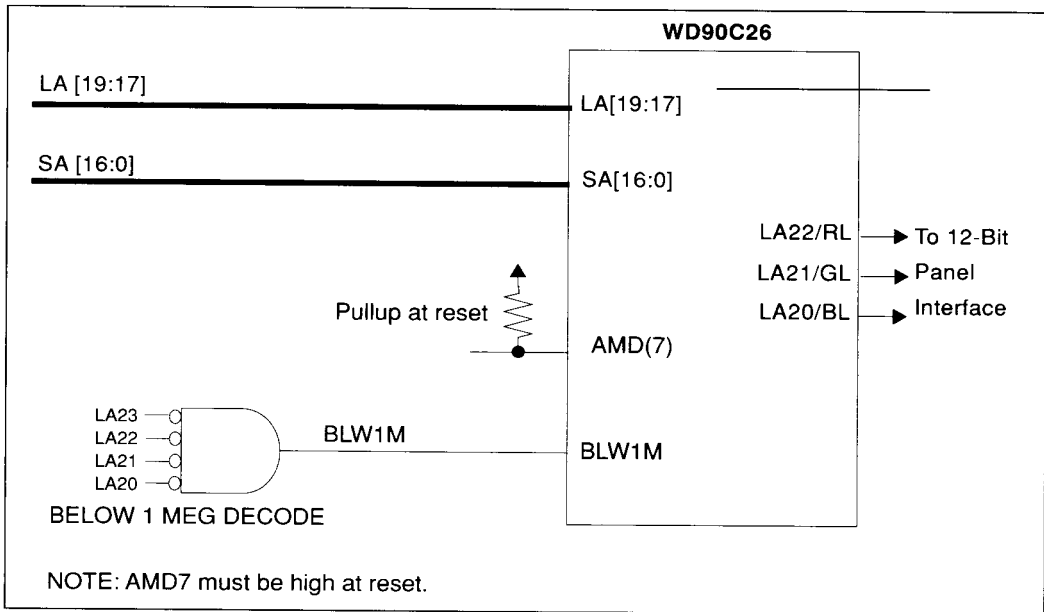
WD90C26

LA [19:17]

LA[19:17]

SA [16:0]

SA[16:0]

LA22/RL

To 12-Bit

LA21/GL

Panel

LA20/BL

Interface

Pullup at reset

AMD(7)

LA23

LA22

LA21

LA20

BLW1M

BLW1M

BELOW 1 MEG DECODE

NOTE: AMD7 must be high at reset.